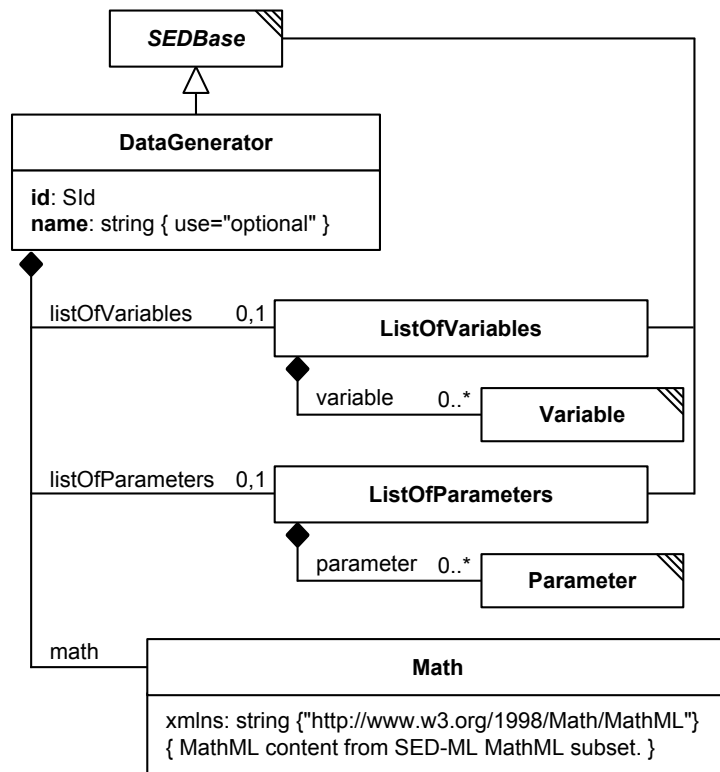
SEDBase

DataGenerator

id: SId
name: string { use="optional" }

listOfVariables 0,1

ListOfVariables

variable 0..*

Variable

listOfParameters 0,1

ListOfParameters

parameter 0..*

Parameter

math

Math

xmlns: string {"http://www.w3.org/1998/Math/MathML"}
{ MathML content from SED-ML MathML subset. }